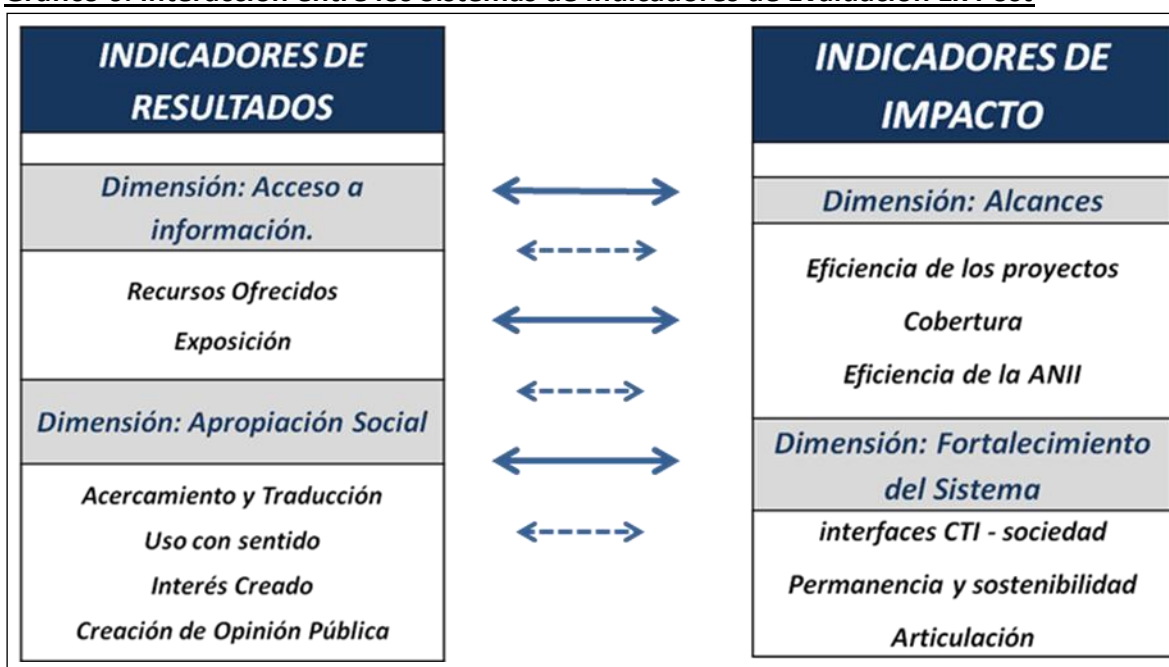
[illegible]

INDICADORES DE RESULTADOS

Dimensión: Acceso a información.

Recursos Ofrecidos

Exposición

Dimensión: Apropiación Social

Acercamiento y Traducción

Uso con sentido

Interés Creado

Creación de Opinión Pública

INDICADORES DE IMPACTO

Dimensión: Alcances

Eficiencia de los proyectos

Cobertura

Eficiencia de la ANII

Dimensión: Fortalecimiento del Sistema

interfaces CTI - sociedad

Permanencia y sostenibilidad

Articulación